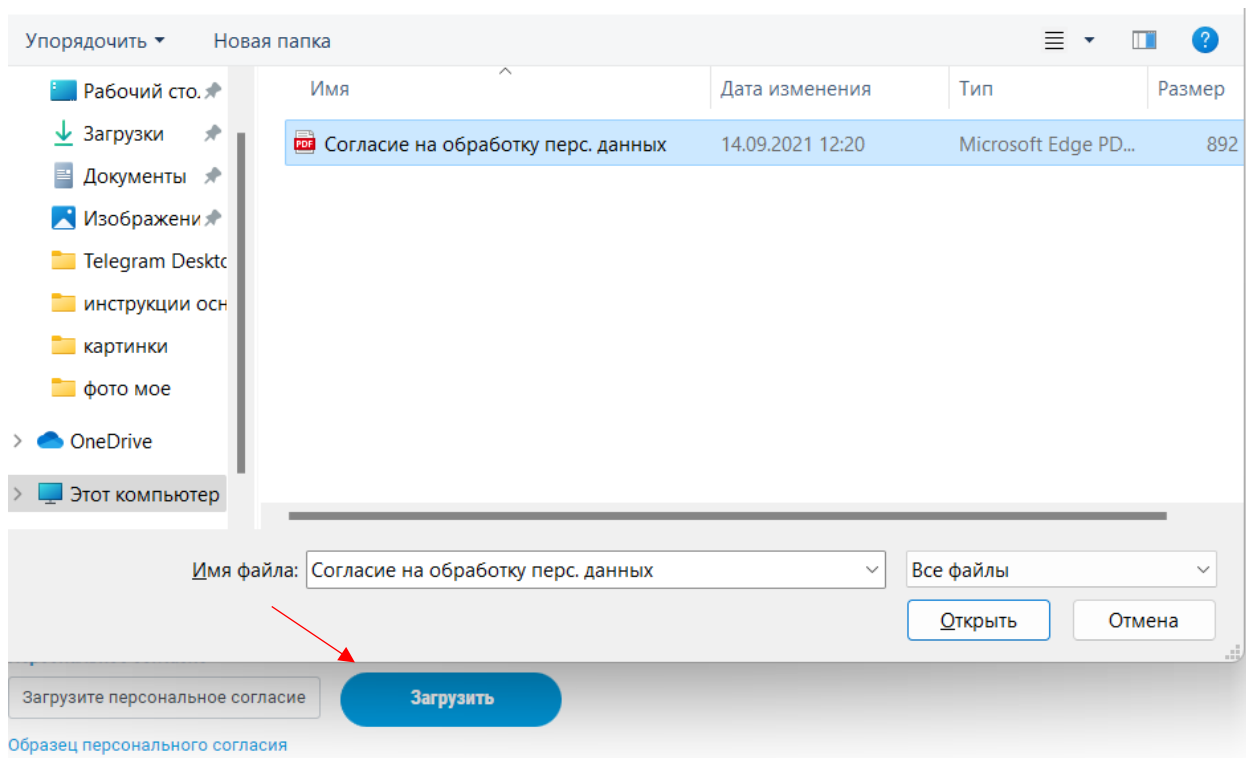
Упорядочить ▾ Новая папка

Рабочий сто.
Загрузки
Документы
Изображени
Telegram Deskto
инструкции осн
картинки
фото мое
OneDrive
Этот компьютер

| Имя | Дата изменения | Тип | Размер |
|---|---|---|---|
| Согласие на обработку перс. данных | 14.09.2021 12:20 | Microsoft Edge PD... | 892 |

Имя файла: Согласие на обработку перс. данных
Все файлы
Открыть
Отмена

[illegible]
Загрузите персональное согласие
Загрузить
Образец персонального согласия